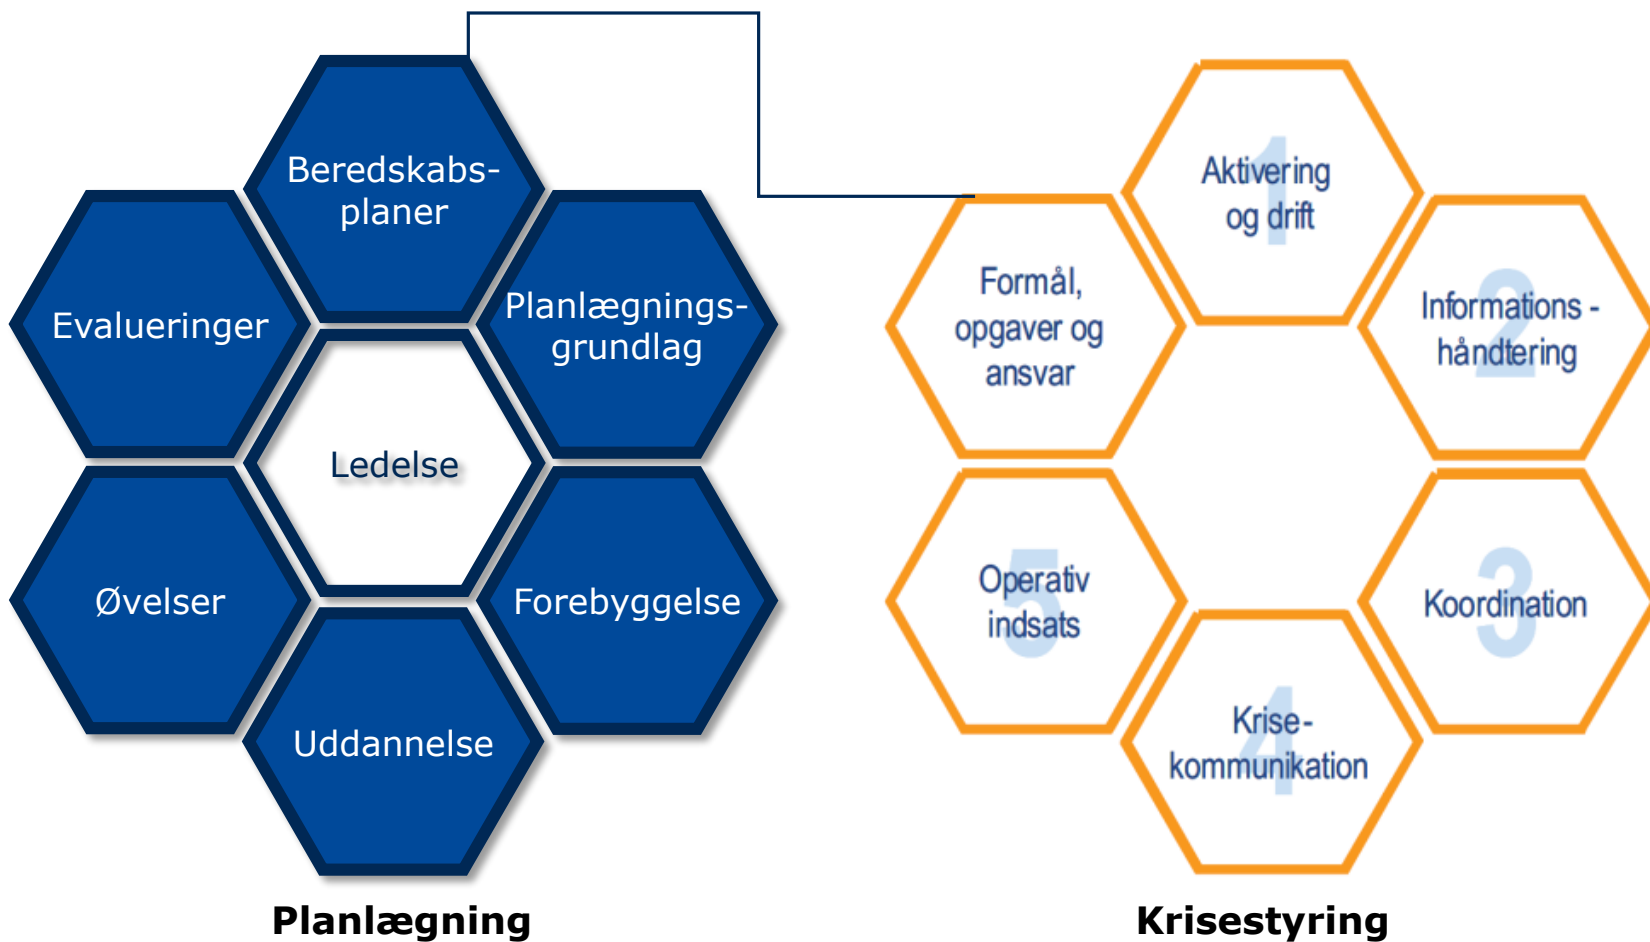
Beredskabs-planer

Evalueringer

Planlægnings-grundlag

Ledelse

Øvelser

Forebyggelse

Uddannelse

Planlægning

1
Aktivering og drift

Formål, opgaver og ansvar

2
Informations - håndtering

5
Operativ indsats

3
Koordination

4
Krise-kommunikation

Krisestyring